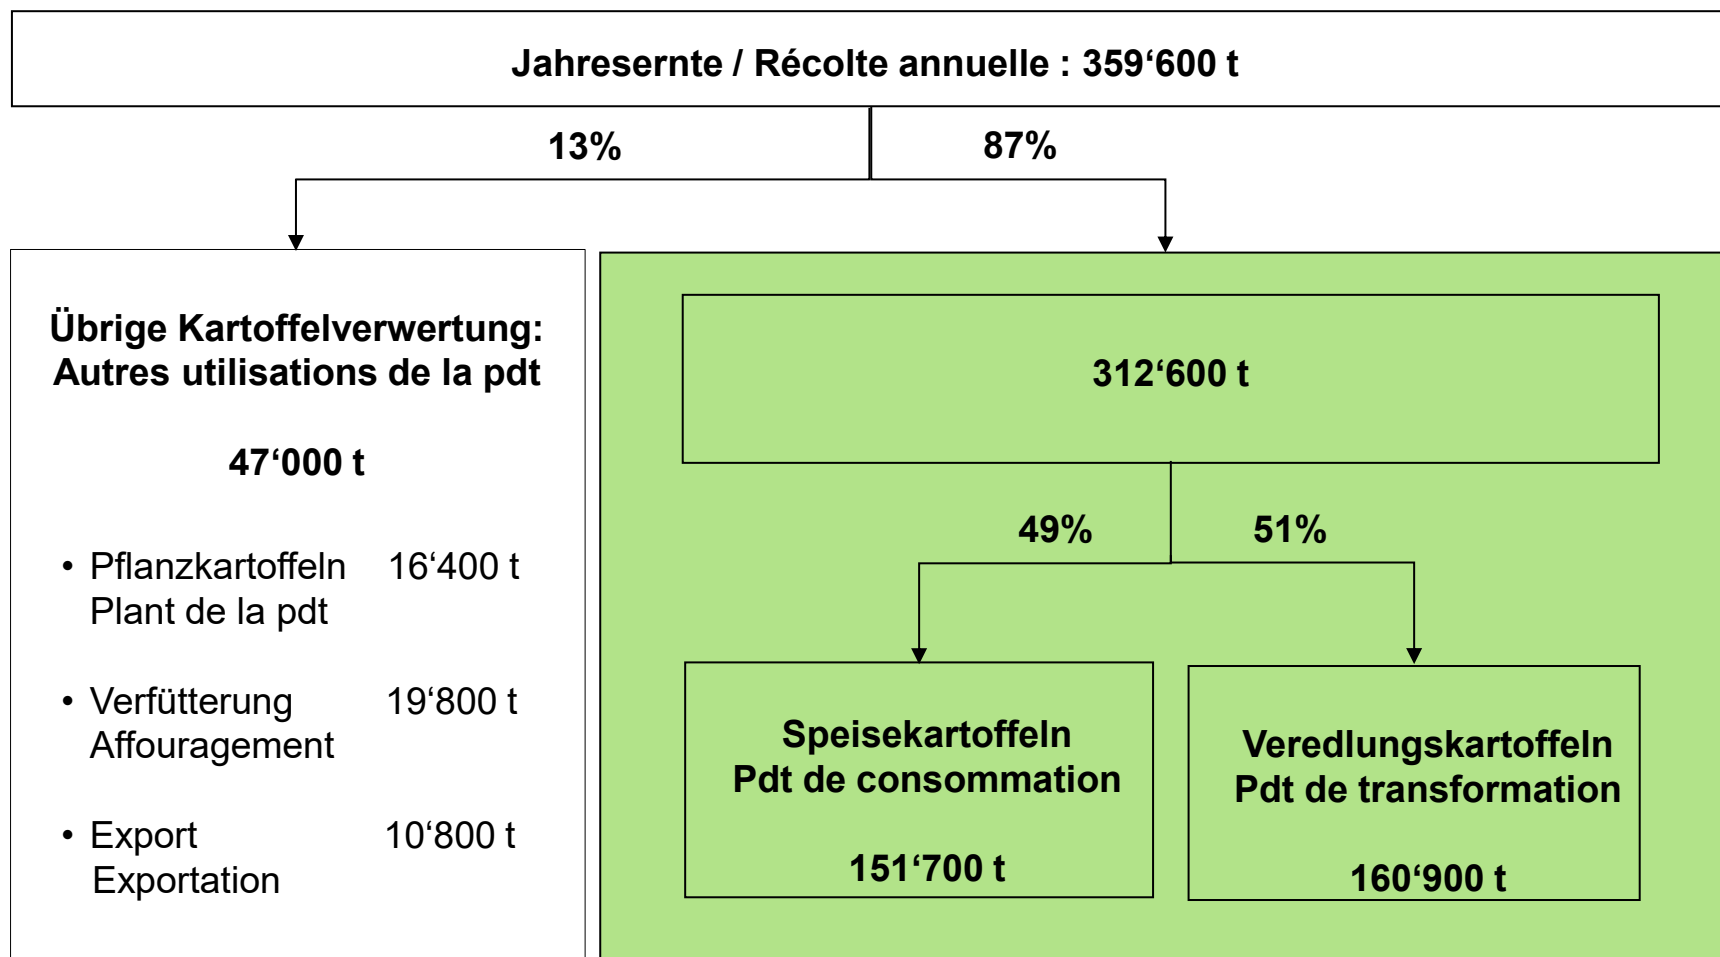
Jahresernte / Récolte annuelle : 359‘600 t

13%

87%

Übrige Kartoffelverwertung:
Autres utilisations de la pdt

47‘000 t

• Pflanzkartoffeln 16‘400 t
Plant de la pdt

• Verfütterung 19‘800 t
Affouragement

• Export 10‘800 t
Exportation

312‘600 t

49%

51%

Speisekartoffeln
Pdt de consommation

151‘700 t

Veredlungskartoffeln
Pdt de transformation

160‘900 t